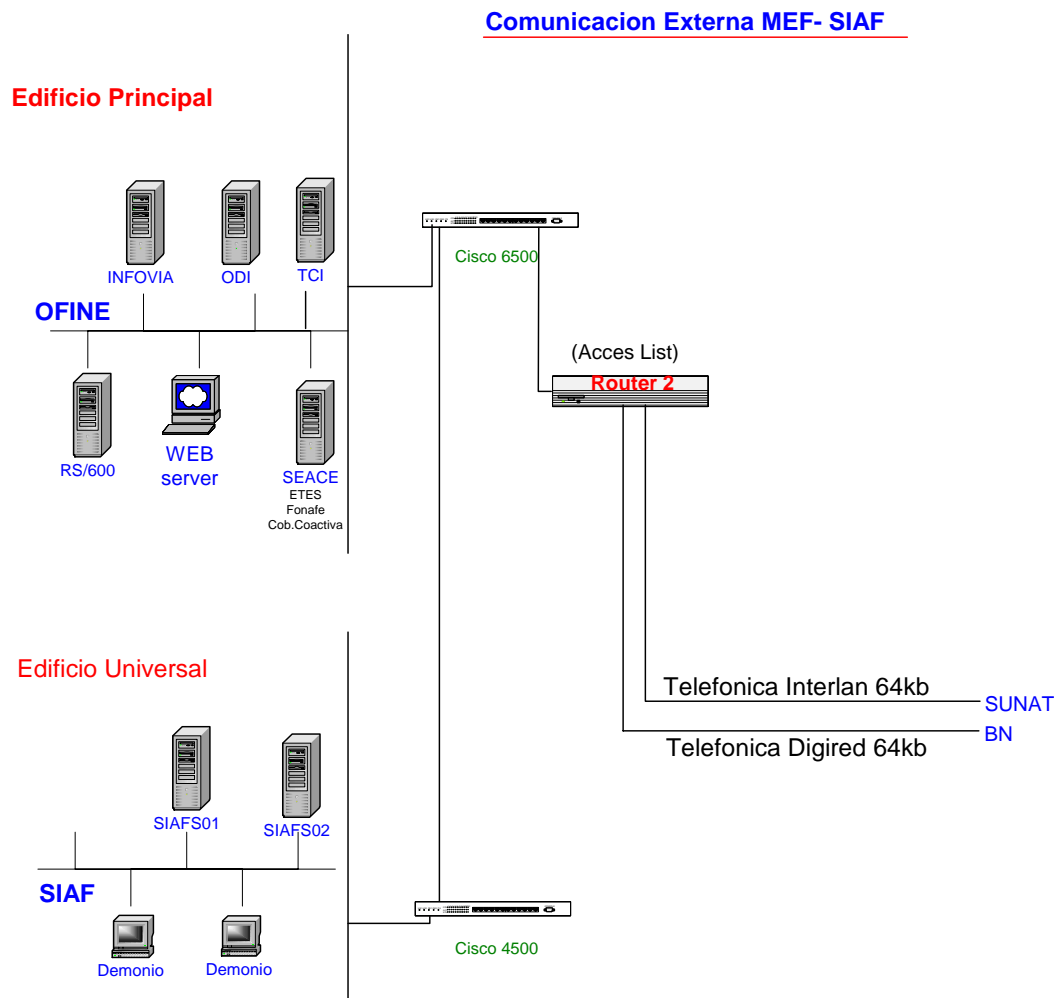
Comunicacion Externa MEF- SIAF

Edificio Principal

INFOVIA
ODI
TCI

Cisco 6500

OFINE

(Acces List)
Router 2

RS/600
WEB server
SEACE
ETES
Fonafe
Cob.Coactiva

Edificio Universal

Telefonica Interlan 64kb
SUNAT
BN
Telefonica Digired 64kb

SIAFS01
SIAFS02

SIAF

Demonio
Demonio

Cisco 4500